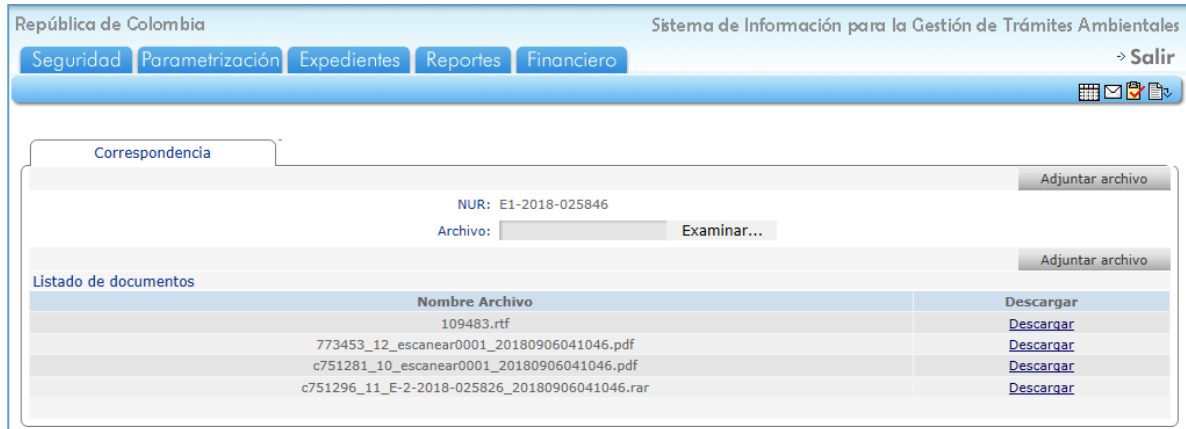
República de Colombia

Sistema de Información para la Gestión de Trámites Ambientales

Seguridad Parametrización Expedientes Reportes Financiero

Salir

Correspondencia

Adjuntar archivo

NUR: E1-2018-025846

Archivo: Examinar...

Adjuntar archivo

Listado de documentos

| Nombre Archivo | Descargar |
|---|---|
| 109483.rtf | Descargar |
| 773453_12_escanear0001_20180906041046.pdf | Descargar |
| c751281_10_escanear0001_20180906041046.pdf | Descargar |
| c751296_11_E-2-2018-025826_20180906041046.rar | Descargar |